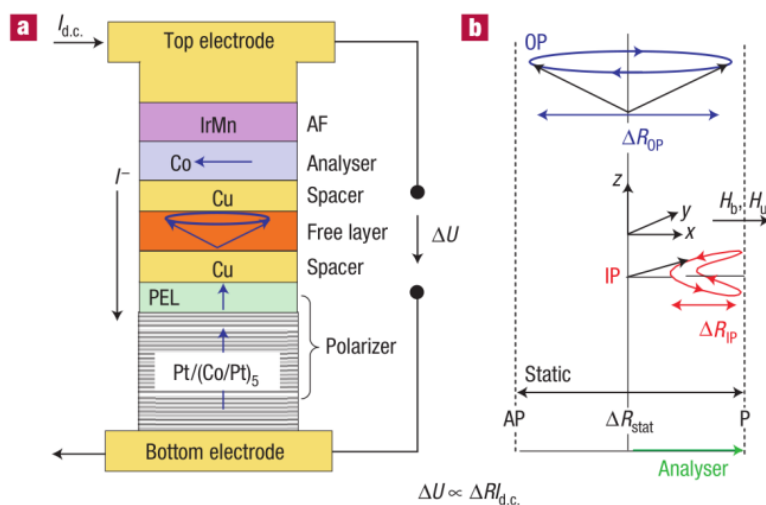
a

$I_{d.c.}$

Top electrode

IrMn

AF

Co

Analyser

Cu

Spacer

Free layer

Cu

Spacer

PEL

$I^-$

$\Delta U$

Pt/(Co/Pt)$_5$

Polarizer

Bottom electrode

$\Delta U \propto \Delta R I_{d.c.}$

b

OP

$\Delta R_{OP}$

z

y

x

$H_b$, $H_u$

IP

$\Delta R_{IP}$

Static

AP

$\Delta R_{stat}$

P

Analyser